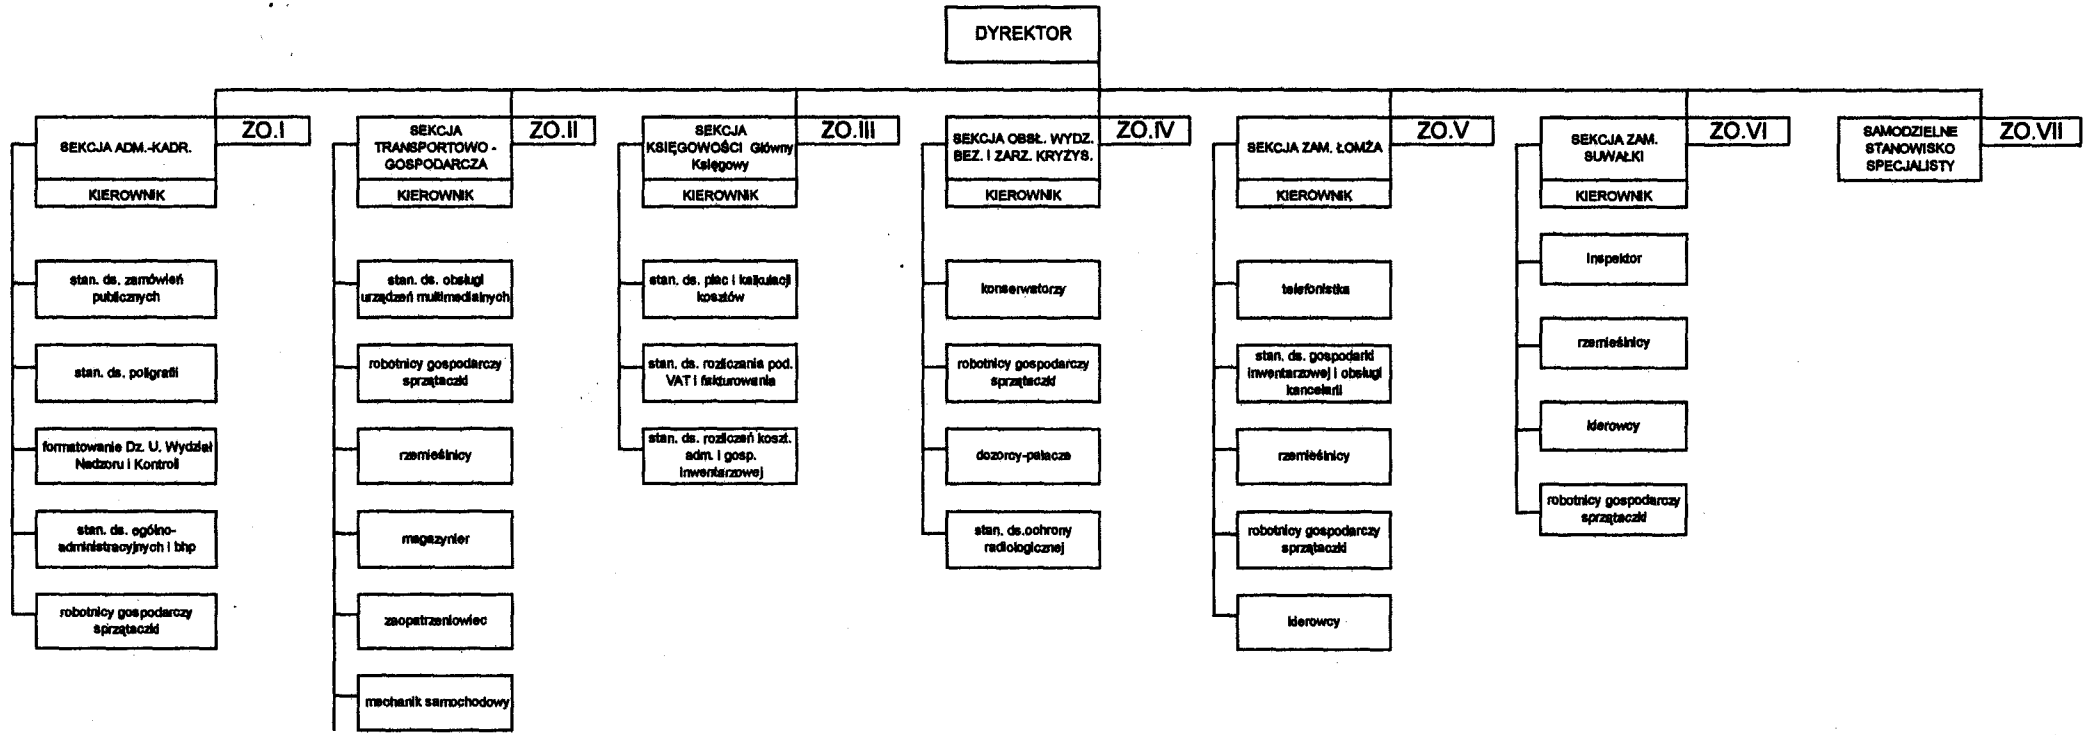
DYREKTOR

SEKCJA ADM.-KADR.
ZO.I
KIEROWNIK
stan. ds. zamówień publicznych
stan. ds. poligrafii
formatowanie Dz. U. Wydział Nadzoru i Kontroli
stan. ds. ogólno-administracyjnych i bhp
robotnicy gospodarczy sprzątaczki

SEKCJA TRANSPORTOWO - GOSPODARCZA
ZO.II
KIEROWNIK
stan. ds. obsługi urządzeń multimedialnych
robotnicy gospodarczy sprzątaczki
rzemieślnicy
magazynier
zaopatrzeniowiec
mechanik samochodowy

SEKCJA KSIĘGOWOŚCI Główny Księgowy
ZO.III
KIEROWNIK
stan. ds. płac i kalkulacji kosztów
stan. ds. rozliczania pod. VAT i fakturowania
stan. ds. rozliczeń koszt. adm. i gosp. inwentarzowej

SEKCJA OBSŁ. WYDZ. BEZ. I ZARZ. KRYZYS.
ZO.IV
KIEROWNIK
konserwatorzy
robotnicy gospodarczy sprzątaczki
dozorcy-palacze
stan. ds.ochrony radiologicznej

SEKCJA ZAM. ŁOMŻA
ZO.V
KIEROWNIK
telefonistka
stan. ds. gospodarki inwentarzowej i obsługi kancelarii
rzemieślnicy
robotnicy gospodarczy sprzątaczki
kierowcy

SEKCJA ZAM. SUWAŁKI
ZO.VI
KIEROWNIK
inspektor
rzemieślnicy
kierowcy
robotnicy gospodarczy sprzątaczki

SAMODZIELNE STANOWISKO SPECJALISTY
ZO.VII